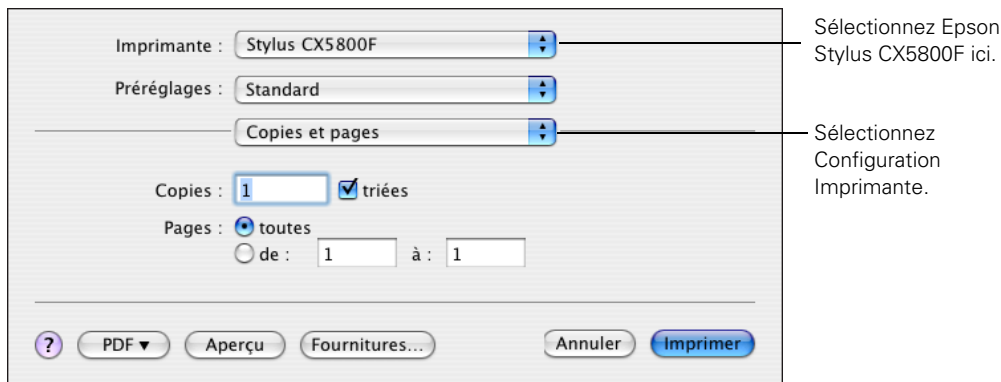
Imprimante : Stylus CX5800F

Sélectionnez Epson Stylus CX5800F ici.

Préréglages : Standard

Copies et pages

Sélectionnez Configuration Imprimante.

Copies : 1 triées

Pages : toutes

de : 1 à : 1

?

PDF ▾

Aperçu

Fournitures...

Annuler

Imprimer